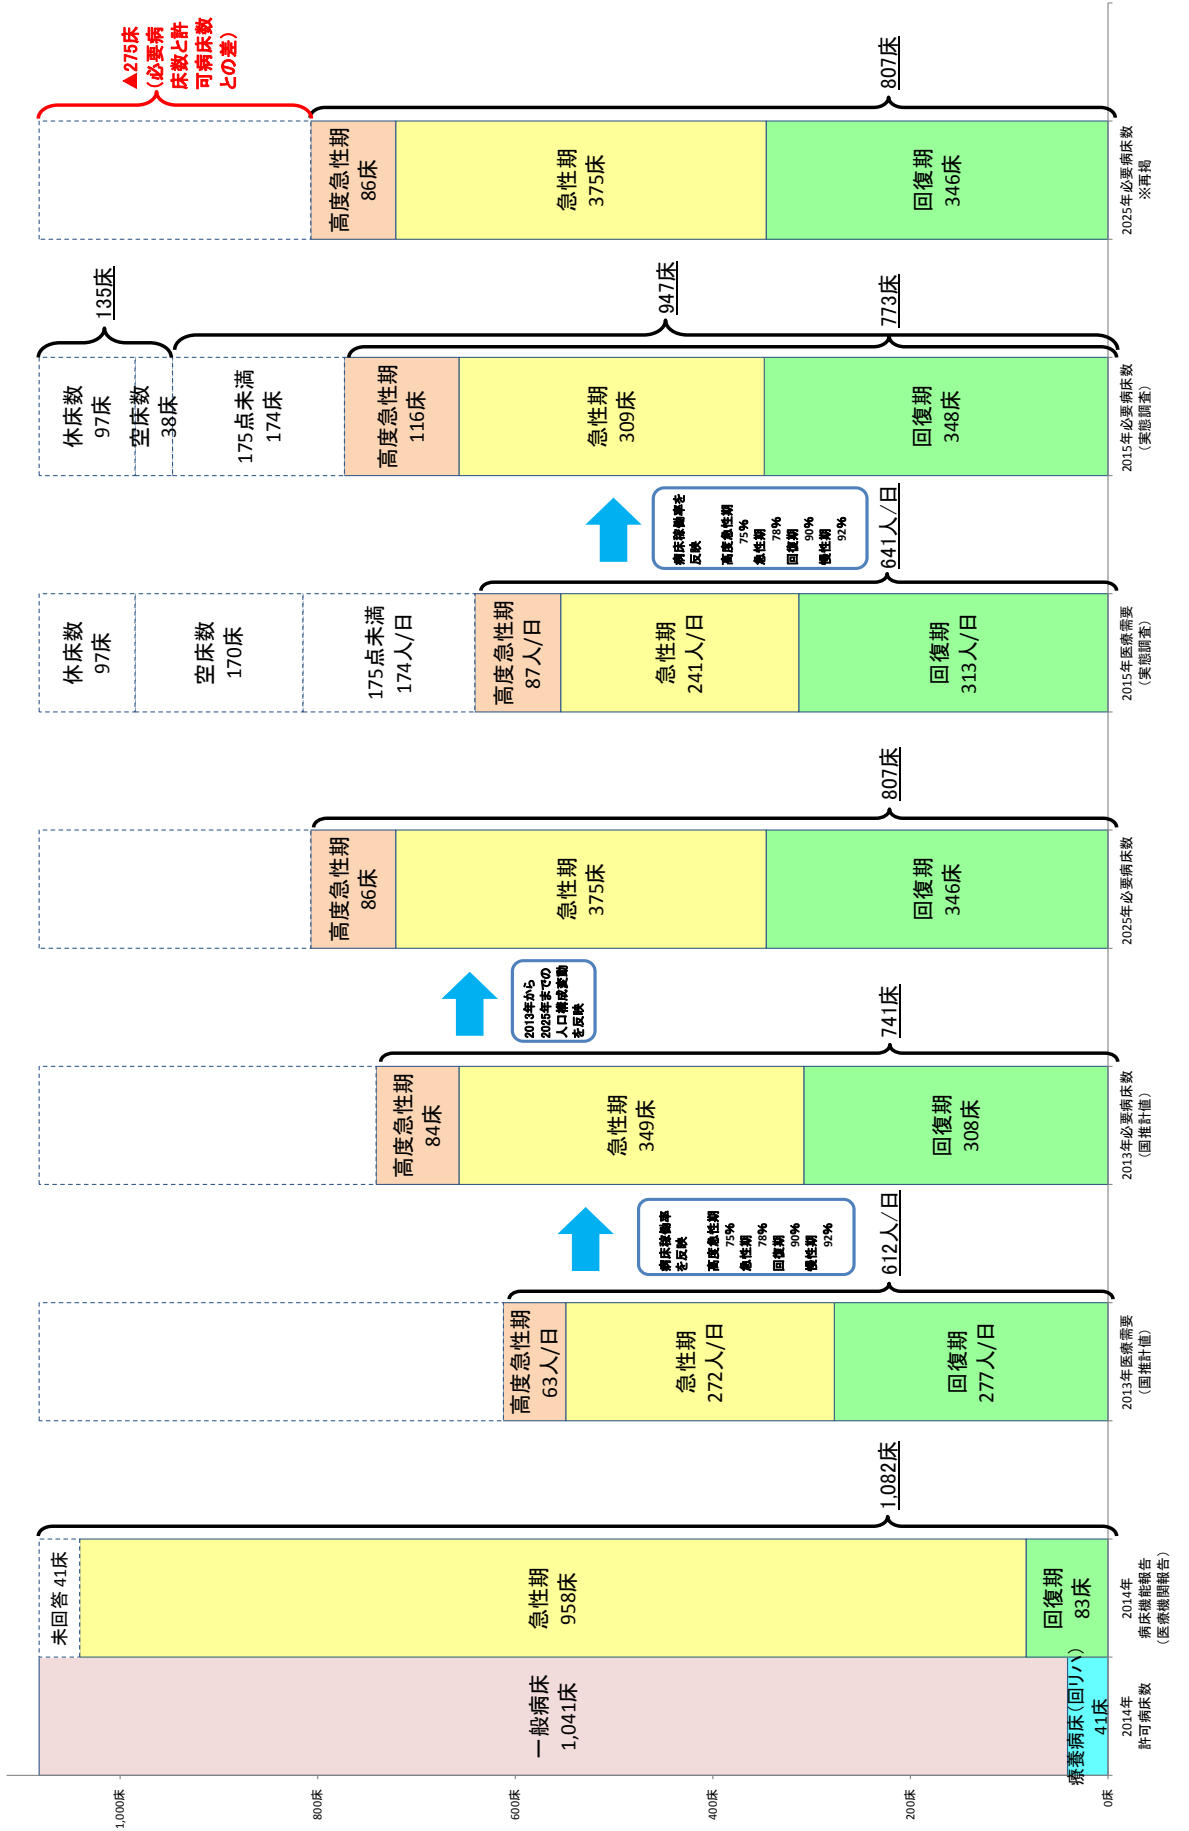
▲275床（必要病床数と許可病床数との差）

807床

高度急性期 86床
急性期 375床
回復期 346床
2025年必要病床数 ※再掲

135床
947床
773床

休床数 97床
空床数 38床
175点未満 174床
高度急性期 116床
急性期 309床
回復期 348床
2015年必要病床数（実態調査）

病床稼働率を反映
高度急性期 75%
急性期 78%
回復期 90%
慢性期 92%

641人/日

休床数 97床
空床数 170床
175点未満 174人/日
高度急性期 87人/日
急性期 241人/日
回復期 313人/日
2015年医療需要（実態調査）

807床

高度急性期 86床
急性期 375床
回復期 346床
2025年必要病床数

2013年から2025年までの人口構成変動を反映

741床

高度急性期 84床
急性期 349床
回復期 308床
2013年必要病床数（国推計値）

病床稼働率を反映
高度急性期 75%
急性期 78%
回復期 90%
慢性期 92%

612人/日

高度急性期 63人/日
急性期 272人/日
回復期 277人/日
2013年医療需要（国推計値）

1,082床

未回答 41床
急性期 958床
回復期 83床
2014年病床機能報告（医療機関報告）

一般病床 1,041床
療養病床（回リハ） 41床
2014年許可病床数

1,000床
800床
600床
400床
200床
0床